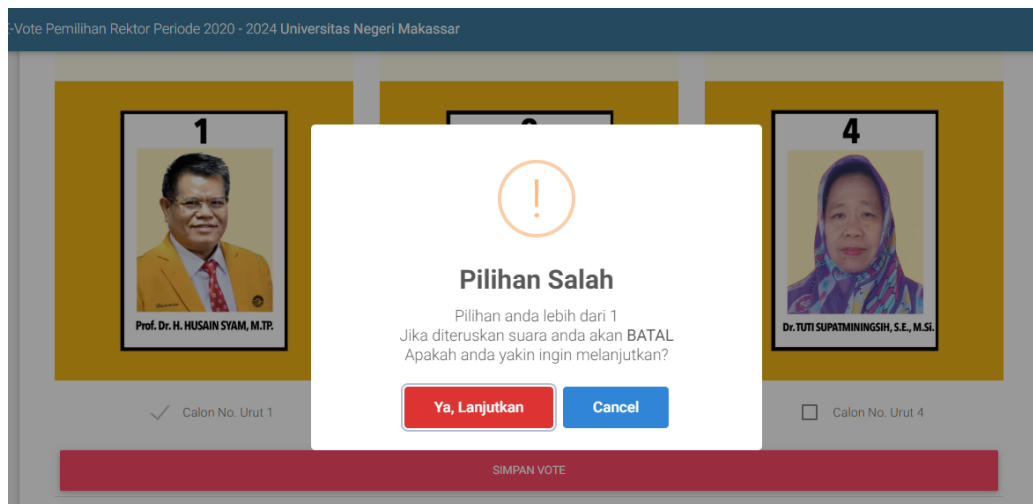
E-Vote Pemilihan Rektor Periode 2020 - 2024 Universitas Negeri Makassar

1

Prof. Dr. H. HUSAIN SYAM, M.TP.

4

Dr. TUTI SUPATMININGSIH, S.E., M.Si.

!

Pilihan Salah

Pilihan anda lebih dari 1
Jika diteruskan suara anda akan BATAL
Apakah anda yakin ingin melanjutkan?

Ya, Lanjutkan

Cancel

Calon No. Urut 1

Calon No. Urut 4

SIMPAN VOTE